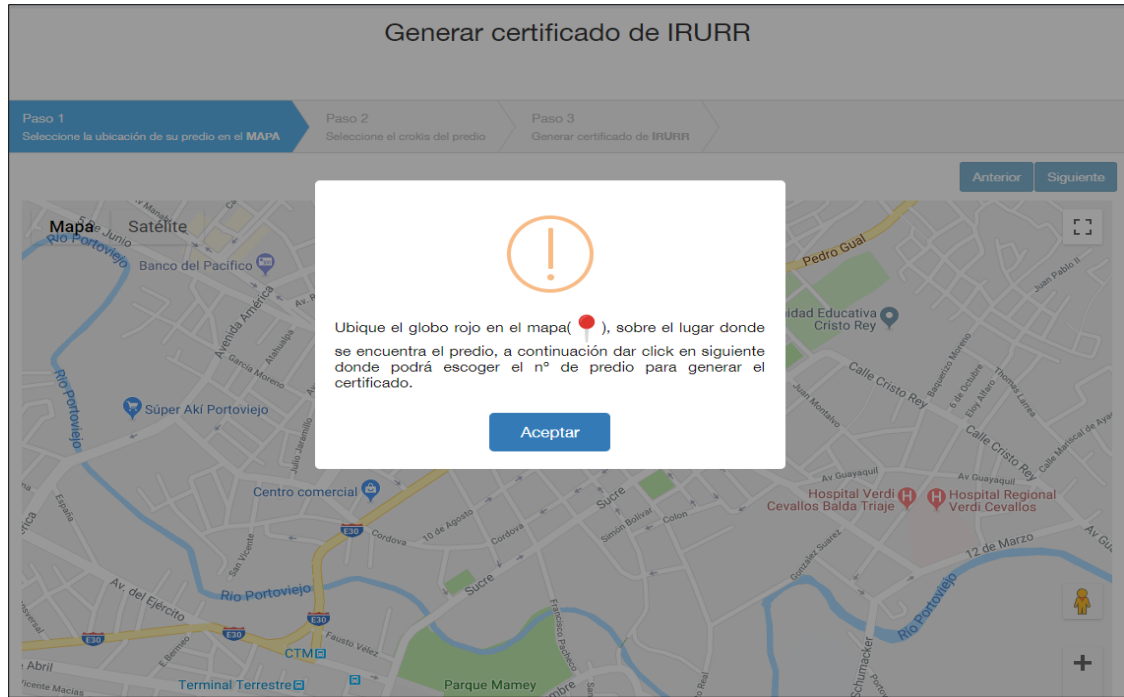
Generar certificado de IRURR

Paso 1
Seleccione la ubicación de su predio en el MAPA

Paso 2
Seleccione el crokis del predio

Paso 3
Generar certificado de IRURR

Anterior
Siguiente

Mapa Satélite

!

Ubique el globo rojo en el mapa( ), sobre el lugar donde se encuentra el predio, a continuación dar click en siguiente donde podrá escoger el nº de predio para generar el certificado.

Aceptar

Río Portoviejo
Junio
Banco del Pacifico
Avenida América
Garcia Moreno
Atahualpa
Río Portoviejo
Súper Akí Portoviejo
Julio Jaramillo
Centro comercial
España
Av. del Ejército
Río Portoviejo
E30
Cordova
10 de Agosto
Sucre
Simón Bolívar
Colón
Sucre
Francisco Pacheco
Fausto Vélez
CTM
Terminal Terrestre
Parque Mamey
Abril
Vicente Macias
Pedro Gual
Unidad Educativa Cristo Rey
Juan Pablo II
Calle Cristo Rey
Juan Montalvo
Baquerizo Moreno
6 de Octubre
Eloy Alfaro
Thomas Larrea
Calle Cristo Rey
Calle Mariscal de Ayacucho
Av Guayaquil
Av Guayaquil
Hospital Verdi Cevallos Balda Triaje
Hospital Regional Verdi Cevallos
12 de Marzo
Gonzalez Suarez
Río Portoviejo
Schumacker
Av Gu